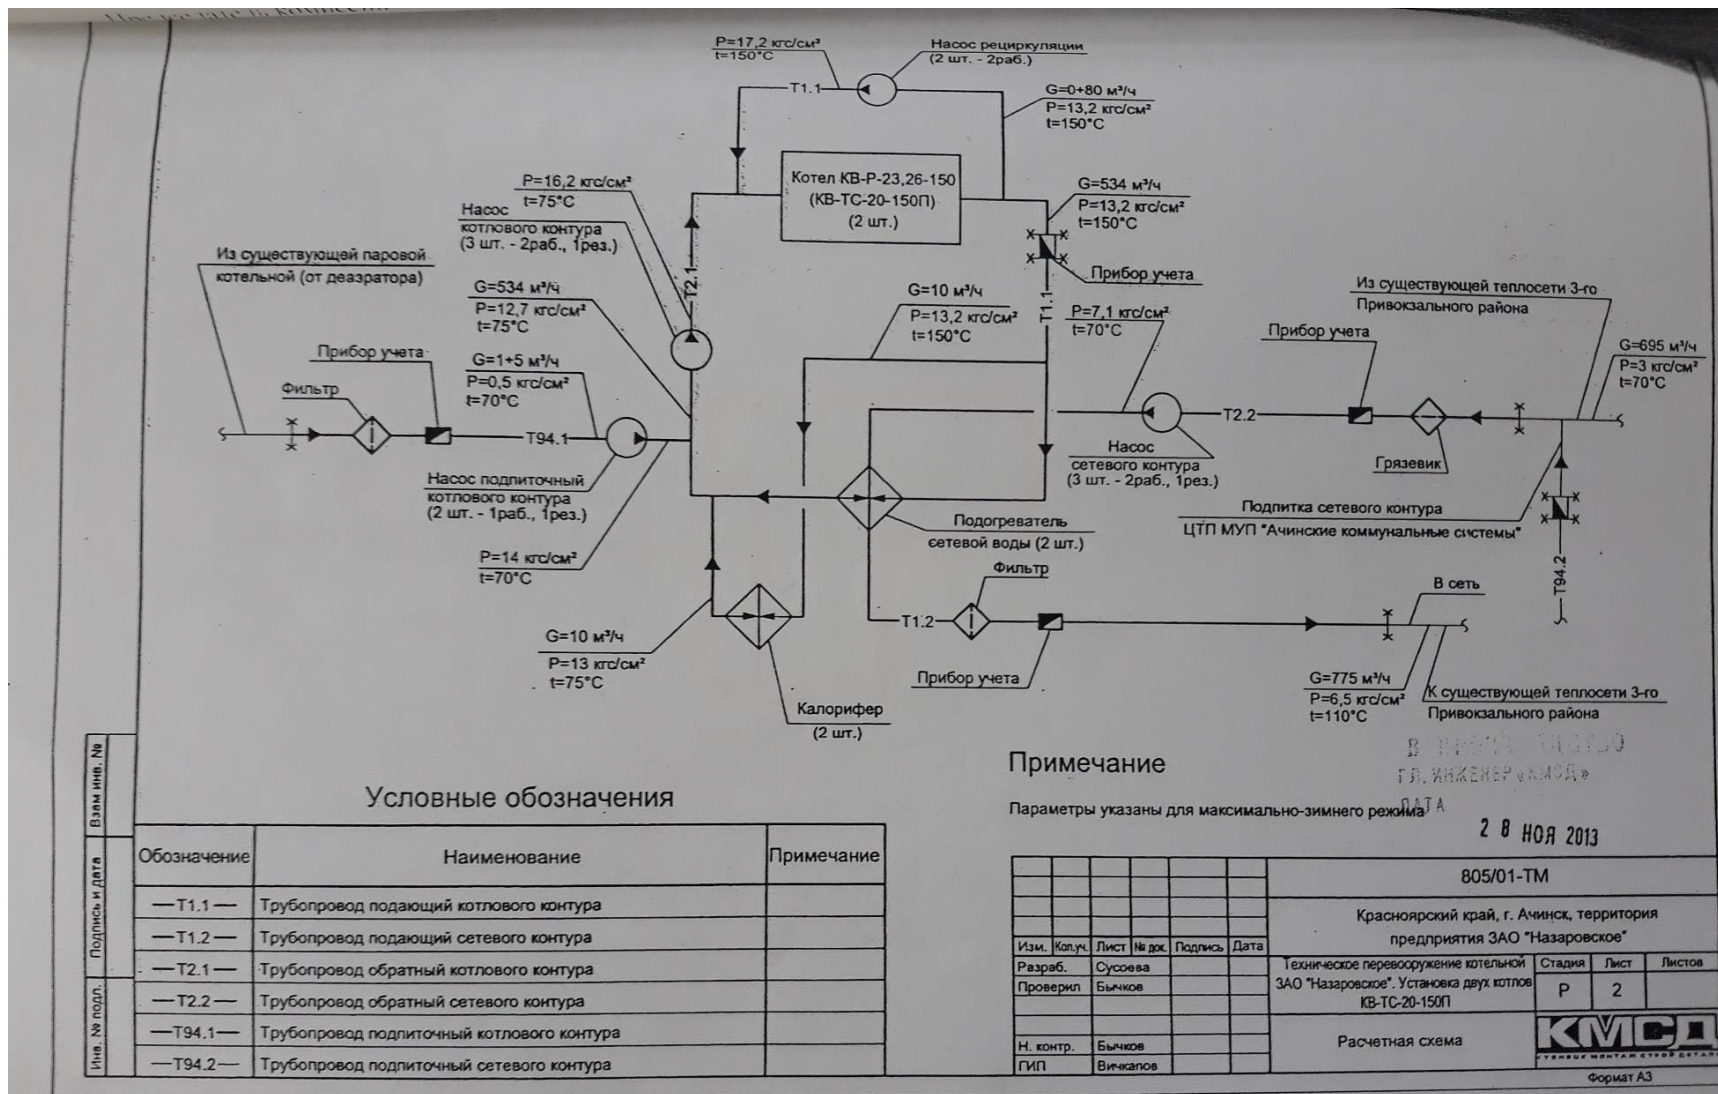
P=17,2 кгс/см²
t=150°C

Насос рециркуляции
(2 шт. - 2раб.)

T1.1

G=0÷80 м³/ч
P=13,2 кгс/см²
t=150°C

Котел КВ-Р-23,26-150
(КВ-ТС-20-150П)
(2 шт.)

P=16,2 кгс/см²
t=75°C

Насос
котлового контура
(3 шт. - 2раб., 1рез.)

G=534 м³/ч
P=13,2 кгс/см²
t=150°C

Из существующей паровой котельной (от деаэратора)

T2.1

Прибор учета

G=534 м³/ч
P=12,7 кгс/см²
t=75°C

G=10 м³/ч
P=13,2 кгс/см²
t=150°C

T1.1

P=7,1 кгс/см²
t=70°C

Из существующей теплосети 3-го Привокзального района

Прибор учета

G=695 м³/ч
P=3 кгс/см²
t=70°C

Прибор учета

G=1÷5 м³/ч
P=0,5 кгс/см²
t=70°C

Фильтр

T94.1

T2.2

Насос
сетевого контура
(3 шт. - 2раб., 1рез.)

Грязевик

Насос подпиточный
котлового контура
(2 шт. - 1раб., 1рез.)

Подпитка сетевого контура
ЦТП МУП "Ачинские коммунальные системы"

Подогреватель
сетевой воды (2 шт.)

P=14 кгс/см²
t=70°C

Фильтр

В сеть

T94.2

T1.2

G=10 м³/ч
P=13 кгс/см²
t=75°C

Прибор учета

G=775 м³/ч
P=6,5 кгс/см²
t=110°C

К существующей теплосети 3-го Привокзального района

Калорифер
(2 шт.)

Примечание

Параметры указаны для максимально-зимнего режима

В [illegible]
ГЛ. ИНЖЕНЕР «КМСД»
ДАТА
2 8 НОЯ 2013

Условные обозначения

| Обозначение | Наименование | Примечание |
|---|---|---|
| —T1.1— | Трубопровод подающий котлового контура | |
| —T1.2— | Трубопровод подающий сетевого контура | |
| —T2.1— | Трубопровод обратный котлового контура | |
| —T2.2— | Трубопровод обратный сетевого контура | |
| —T94.1— | Трубопровод подпиточный котлового контура | |
| —T94.2— | Трубопровод подпиточный сетевого контура | |

Взам инв. №
Подпись и дата
Инв. № подл.

805/01-ТМ

Красноярский край, г. Ачинск, территория предприятия ЗАО "Назаровское"

Изм. Кол.уч. Лист № док. Подпись Дата
Разраб. Сусоева
Проверил Бычков
Н. контр. Бычков
ГИП Вичкапов

Техническое перевооружение котельной ЗАО "Назаровское". Установка двух котлов КВ-ТС-20-150П

Стадия Лист Листов
Р 2

Расчетная схема

КМСД

Формат А3